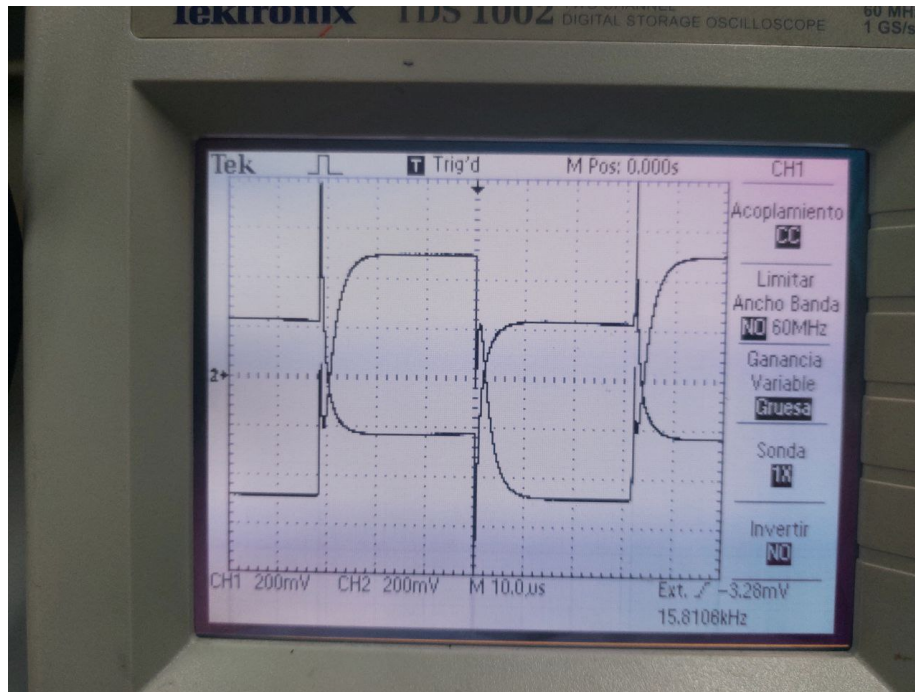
Tektronix TDS 1002 DIGITAL STORAGE OSCILLOSCOPE

60 MHz
1 GS/s

Tek

Trig'd

M Pos: 0.000s

CH1

Acoplamiento

CC

Limitar Ancho Banda

NO 60MHz

Ganancia Variable

Gruesa

Sonda

1X

Invertir

NO

2

CH1 200mV

CH2 200mV

M 10.0us

Ext. ⁄ -3.28mV

15.8106kHz